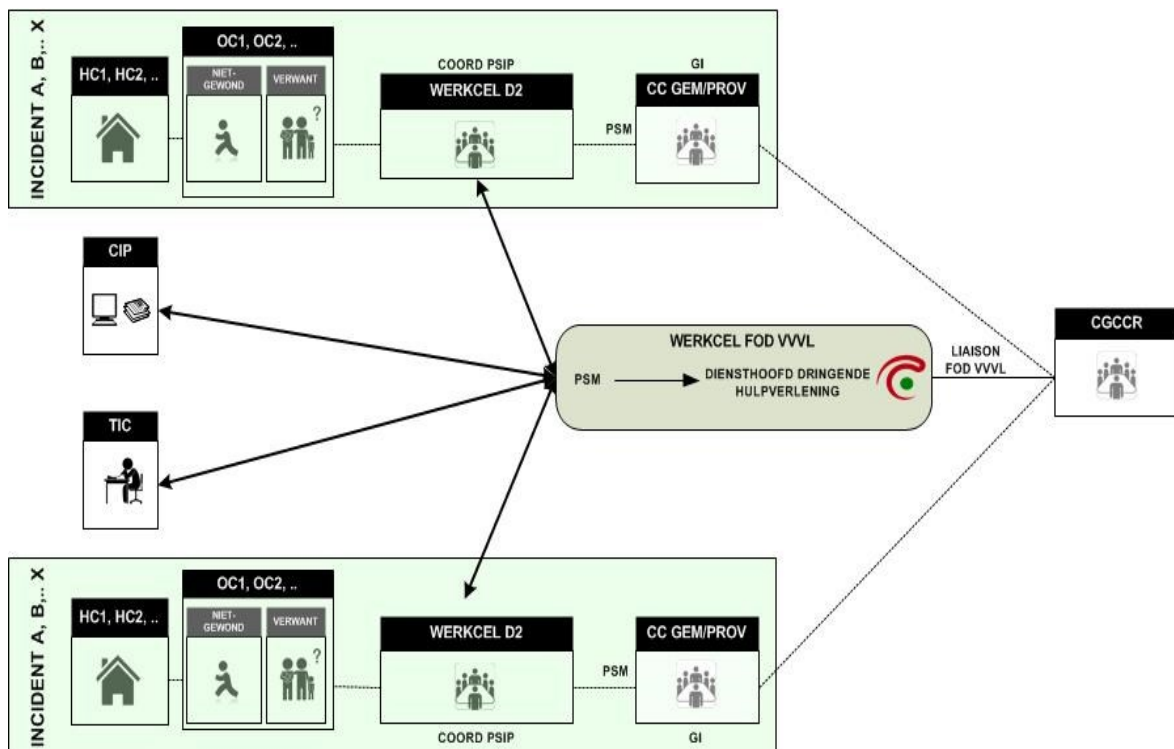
INCIDENT A, B,.. X

HC1, HC2, ..

OC1, OC2, ..

NIET-GEWOND

VERWANT

?

COORD PSIP

WERKCEL D2

GI

CC GEM/PROV

PSM

CIP

WERKCEL FOD VVVL

PSM

DIENSTHOOFD DRINGENDE HULPVERLENING

LIAISON FOD VVVL

CGCCR

TIC

INCIDENT A, B,.. X

HC1, HC2, ..

OC1, OC2, ..

NIET-GEWOND

VERWANT

?

WERKCEL D2

PSM

CC GEM/PROV

COORD PSIP

GI